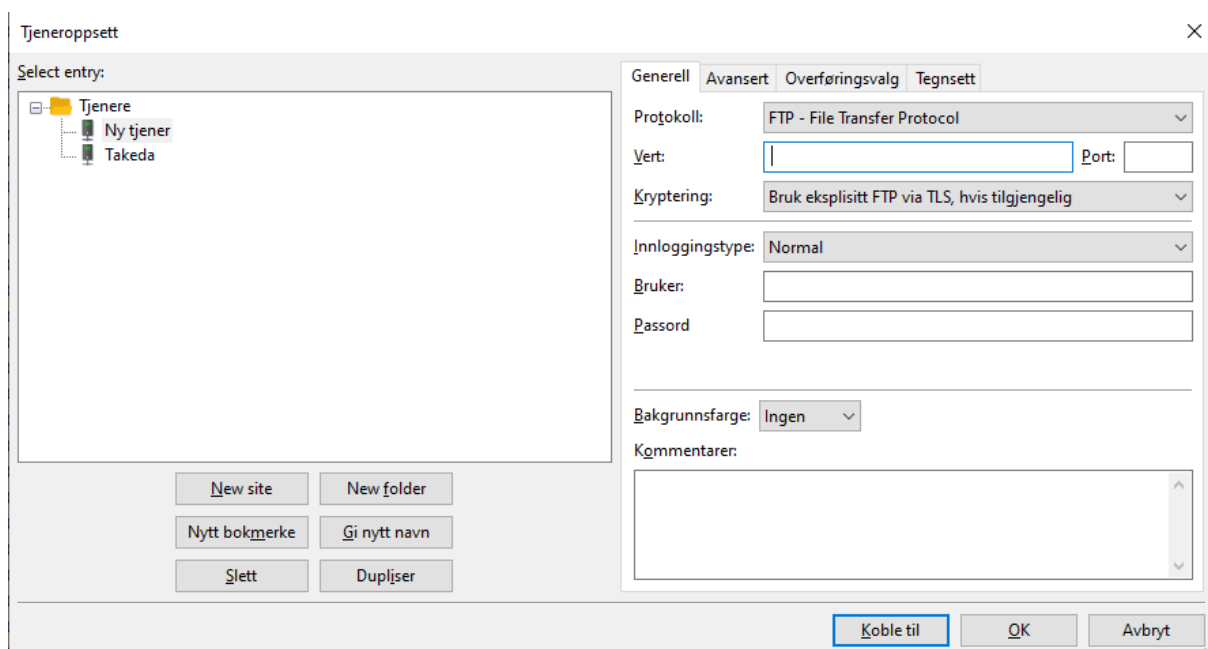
Tjeneroppsett

Select entry:

Tjenere
Ny tjener
Takeda

New site
New folder
Nytt bokmerke
Gi nytt navn
Slett
Dupliser

Generell
Avansert
Overføringsvalg
Tegnsett

Protokoll:
FTP - File Transfer Protocol
Vert:
Port:
Kryptering:
Bruk eksplisitt FTP via TLS, hvis tilgjengelig
Innloggingstype:
Normal
Bruker:
Passord

Bakgrunnsfarge:
Ingen
Kommentarer:

Koble til
OK
Avbryt